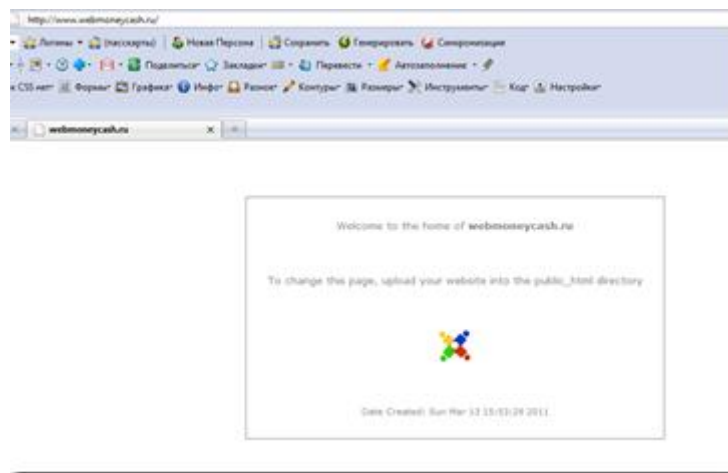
http://www.webmoneycash.ru/

Логины (пасскарты) Новая Персона Сохранить Генерировать Синхронизация

Подписаться Закладки Перевести Автозаполнение

CSS нет Формы Графика Инфо Разное Контуры Размеры Инструменты Код Настройки

webmoneycash.ru

Welcome to the home of webmoneycash.ru

To change this page, upload your website into the public_html directory

Date Created: Sun Mar 13 15:03:29 2011